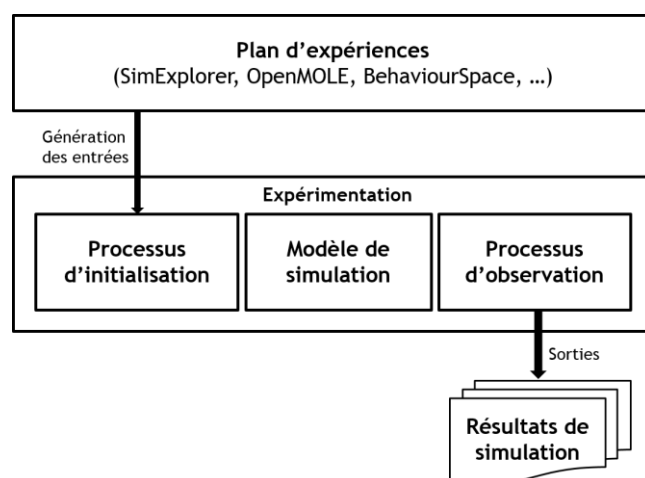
Plan d'expériences
(SimExplorer, OpenMOLE, BehaviourSpace, ...)

Génération des entrées

Expérimentation

Processus d'initialisation

Modèle de simulation

Processus d'observation

Sorties

Résultats de simulation